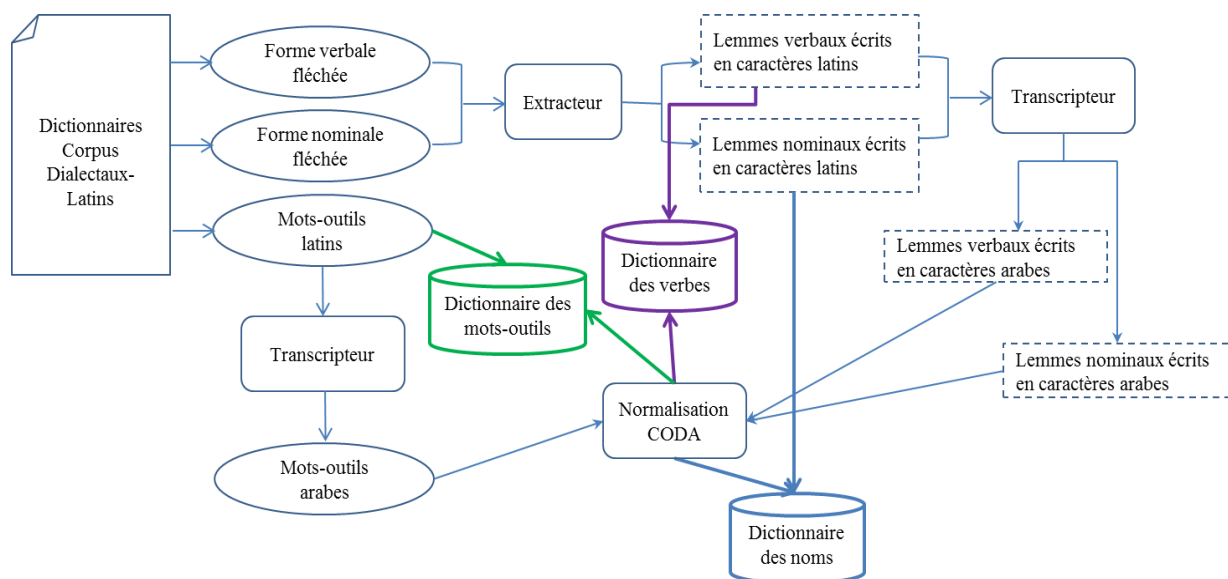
Dictionnaires Corpus Dialectaux-Latins

Forme verbale fléchée

Forme nominale fléchée

Mots-outils latins

Extracteur

Lemmes verbaux écrits en caractères latins

Lemmes nominaux écrits en caractères latins

Transcripteur

Lemmes verbaux écrits en caractères arabes

Lemmes nominaux écrits en caractères arabes

Dictionnaire des mots-outils

Dictionnaire des verbes

Transcripteur

Normalisation CODA

Mots-outils arabes

Dictionnaire des noms